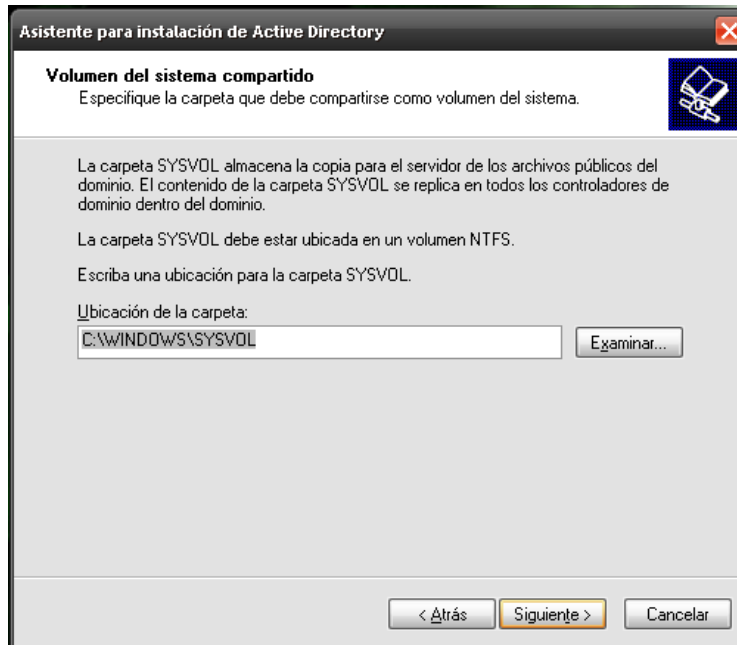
Asistente para instalación de Active Directory

Volumen del sistema compartido
Especifique la carpeta que debe compartirse como volumen del sistema.

La carpeta SYSVOL almacena la copia para el servidor de los archivos públicos del dominio. El contenido de la carpeta SYSVOL se replica en todos los controladores de dominio dentro del dominio.

La carpeta SYSVOL debe estar ubicada en un volumen NTFS.

Escriba una ubicación para la carpeta SYSVOL.

Ubicación de la carpeta:
C:\WINDOWS\SYSVOL
Examinar...

< Atrás
Siguiente >
Cancelar